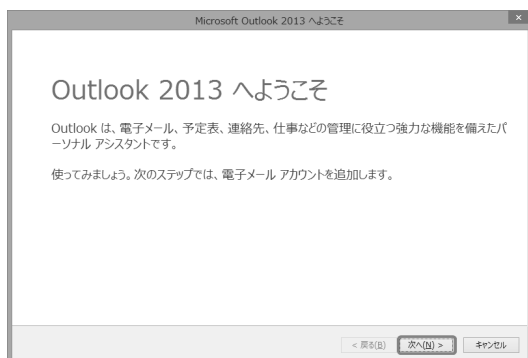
Microsoft Outlook 2013 へようこそ

Outlook 2013 へようこそ

Outlook は、電子メール、予定表、連絡先、仕事などの管理に役立つ強力な機能を備えたパーソナル アシスタントです。

使ってみましょう。次のステップでは、電子メール アカウントを追加します。

< 戻る(B) 次へ(N) > キャンセル